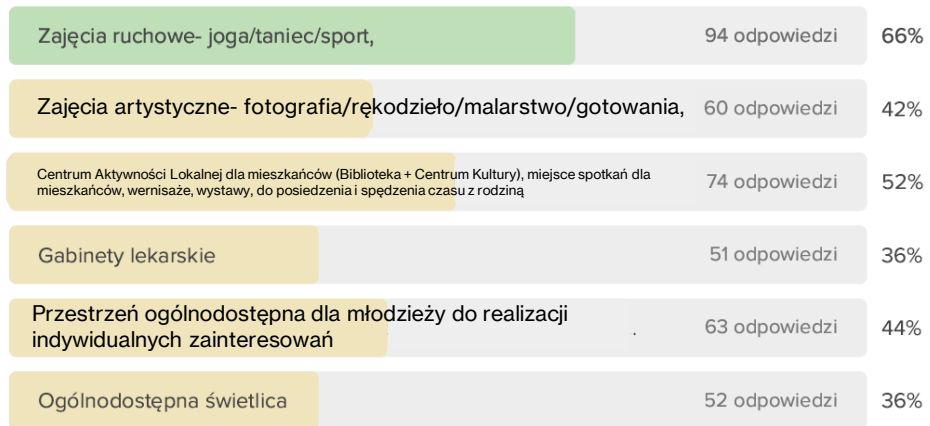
Zajęcia ruchowe- joga/taniec/sport, 94 odpowiedzi 66%

Zajęcia artystyczne- fotografia/rękodzieło/malarstwo/gotowania, 60 odpowiedzi 42%

Centrum Aktywności Lokalnej dla mieszkańców (Biblioteka + Centrum Kultury), miejsce spotkań dla mieszkańców, wernisaże, wystawy, do posiedzenia i spędzenia czasu z rodziną 74 odpowiedzi 52%

Gabinety lekarskie 51 odpowiedzi 36%

Przestrzeń ogólnodostępna dla młodzieży do realizacji indywidualnych zainteresowań 63 odpowiedzi 44%

Ogólnodostępna świetlica 52 odpowiedzi 36%